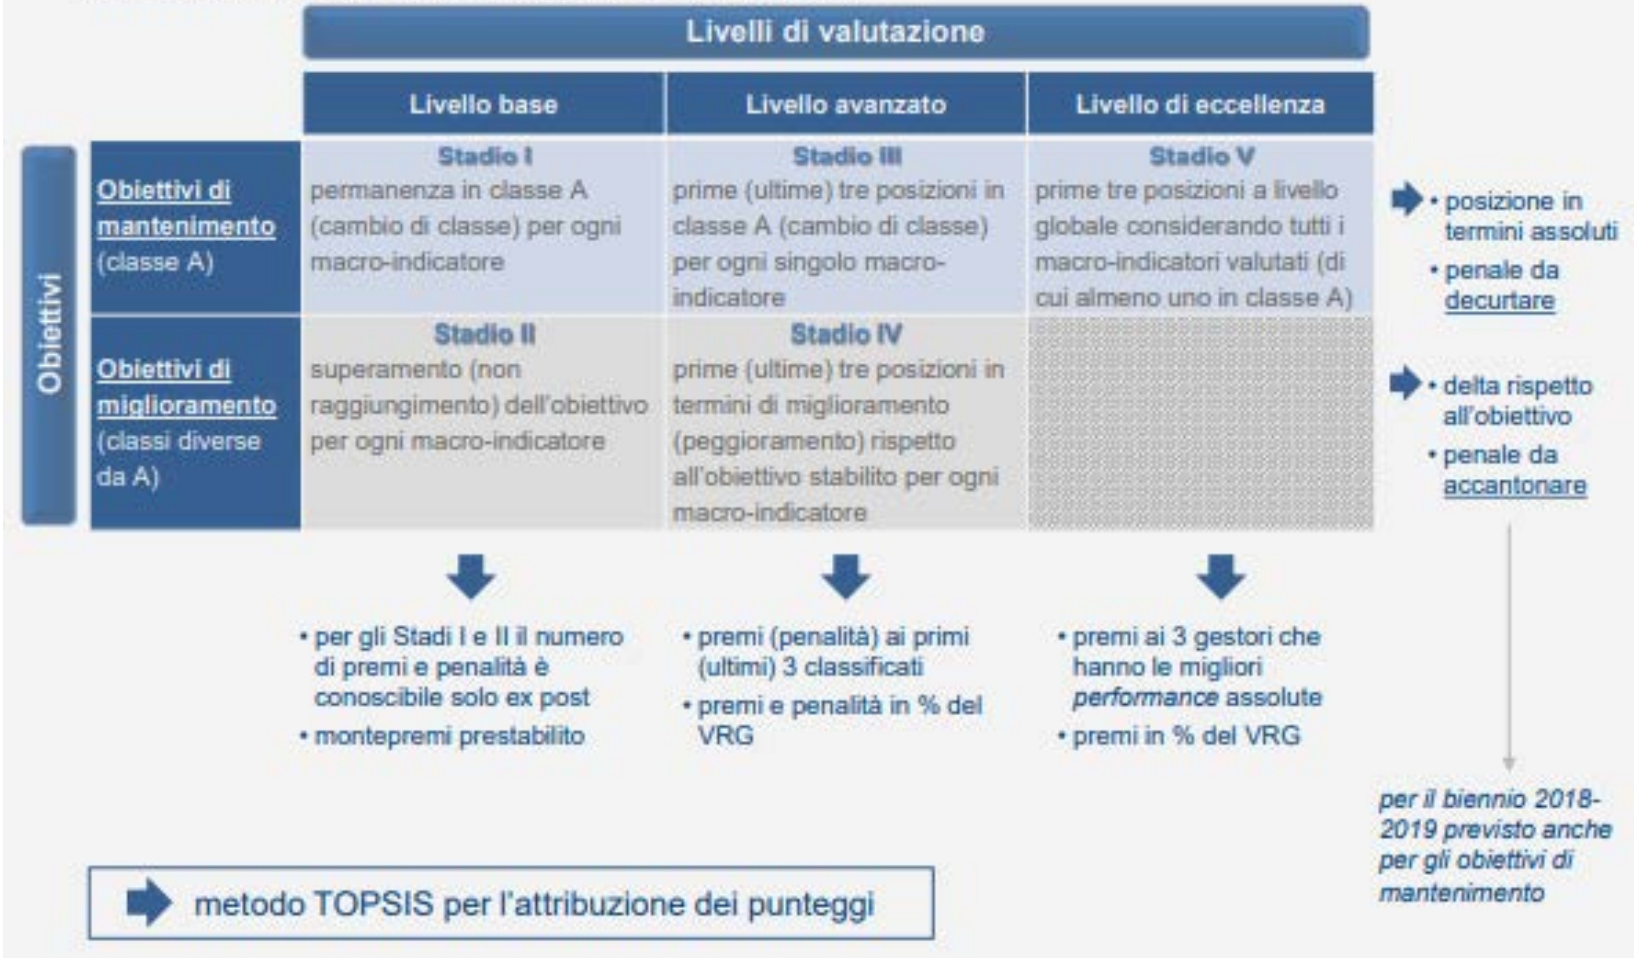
Livelli di valutazione

| | Livello base | Livello avanzato | Livello di eccellenza |
|---|---|---|---|
| Obiettivi di mantenimento (classe A) | Stadio I permanenza in classe A (cambio di classe) per ogni macro-indicatore | Stadio III prime (ultime) tre posizioni in classe A (cambio di classe) per ogni singolo macro-indicatore | Stadio V prime tre posizioni a livello globale considerando tutti i macro-indicatori valutati (di cui almeno uno in classe A) |
| Obiettivi di miglioramento (classi diverse da A) | Stadio II superamento (non raggiungimento) dell'obiettivo per ogni macro-indicatore | Stadio IV prime (ultime) tre posizioni in termini di miglioramento (peggioramento) rispetto all'obiettivo stabilito per ogni macro-indicatore | |

Obiettivi

• posizione in termini assoluti
• penale da decurtare

• delta rispetto all'obiettivo
• penale da accantonare

• per gli Stadi I e II il numero di premi e penalità è conoscibile solo ex post
• montepremi prestabilito

• premi (penalità) ai primi (ultimi) 3 classificati
• premi e penalità in % del VRG

• premi ai 3 gestori che hanno le migliori *performance* assolute
• premi in % del VRG

*per il biennio 2018-2019 previsto anche per gli obiettivi di mantenimento*

metodo TOPSIS per l'attribuzione dei punteggi